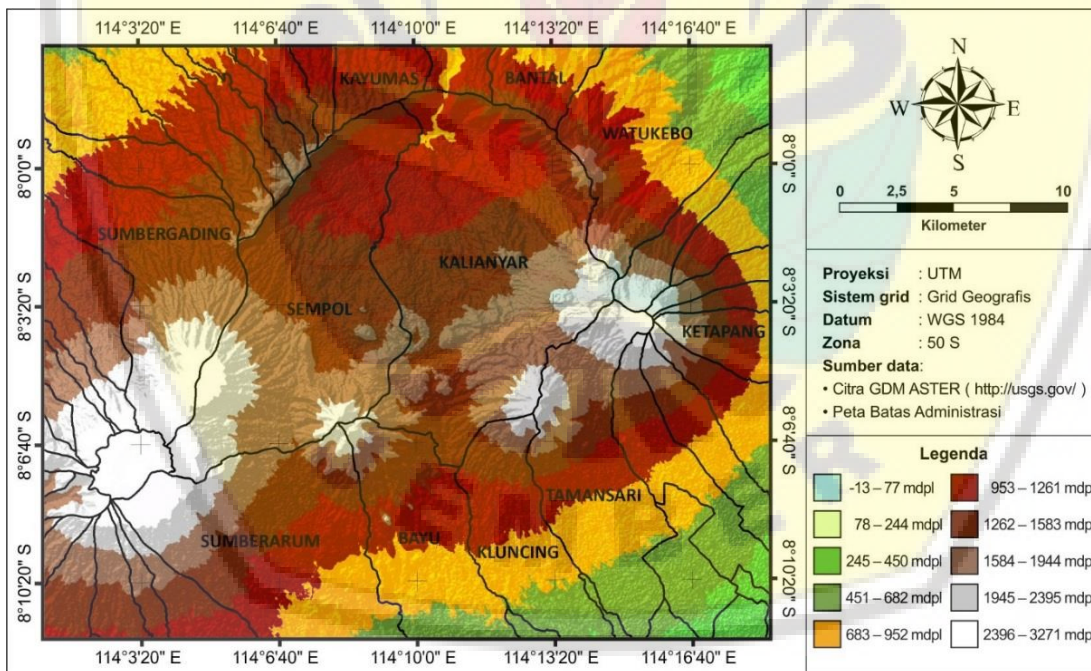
114°3'20" E 114°6'40" E 114°10'0" E 114°13'20" E 114°16'40" E

8°0'0" S
8°3'20" S
8°6'40" S
8°10'20" S

KAYUMAS
BANTAL
WATUKEBO
SUMBERGADING
KALIANYAR
SEMPOL
KETAPANG
TAMANSARI
SUMBERARUM
BAYU
KLUNCING

8°0'0" S
8°3'20" S
8°6'40" S
8°10'20" S

114°3'20" E 114°6'40" E 114°10'0" E 114°13'20" E 114°16'40" E

N
W E
S

0 2,5 5 10
Kilometer

Proyeksi : UTM
Sistem grid : Grid Geografis
Datum : WGS 1984
Zona : 50 S
Sumber data:
• Citra GDM ASTER ( http://usgs.gov/ )
• Peta Batas Administrasi

Legenda

| | |
|---|---|
| -13 – 77 mdpl | 953 – 1261 mdpl |
| 78 – 244 mdpl | 1262 – 1583 mdpl |
| 245 – 450 mdpl | 1584 – 1944 mdpl |
| 451 – 682 mdpl | 1945 – 2395 mdpl |
| 683 – 952 mdpl | 2396 – 3271 mdpl |